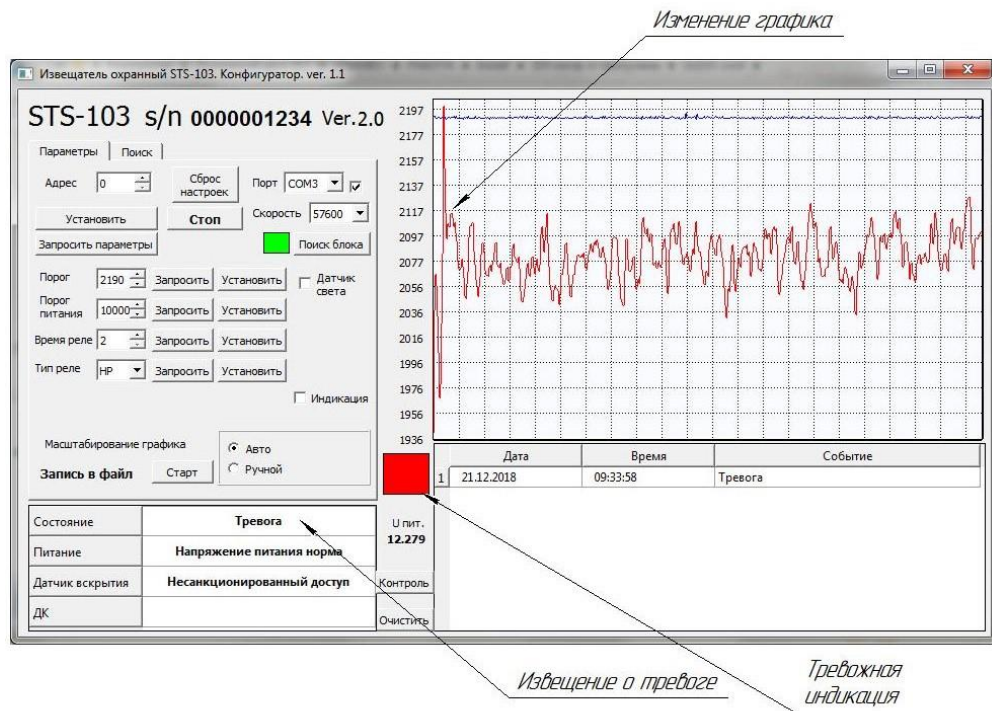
Изменение графика

Извещатель охранный STS-103. Конфигуратор. ver. 1.1

STS-103 s/n 0000001234 Ver.2.0

Параметры | Поиск

Адрес 0
Сброс настроек
Порт COM3
Установить
Стоп
Скорость 57600
Запросить параметры
Поиск блока

Порог 2190 Запросить Установить
Датчик света
Порог питания 10000 Запросить Установить
Время реле 2 Запросить Установить
Тип реле НР Запросить Установить
Индикация

Масштабирование графика
Авто
Ручной
Запись в файл
Старт

2197
2177
2157
2137
2117
2097
2077
2056
2036
2016
1996
1976
1956
1936

| | Дата | Время | Событие |
|---|---|---|---|
| 1 | 21.12.2018 | 09:33:58 | Тревога |

| Состояние | Тревога |
|---|---|
| Питание | Напряжение питания норма |
| Датчик вскрытия | Несанкционированный доступ |
| ДК | |

U пит.
12.279
Контроль
Очистить

Извещение о тревоге

Тревожная индикация